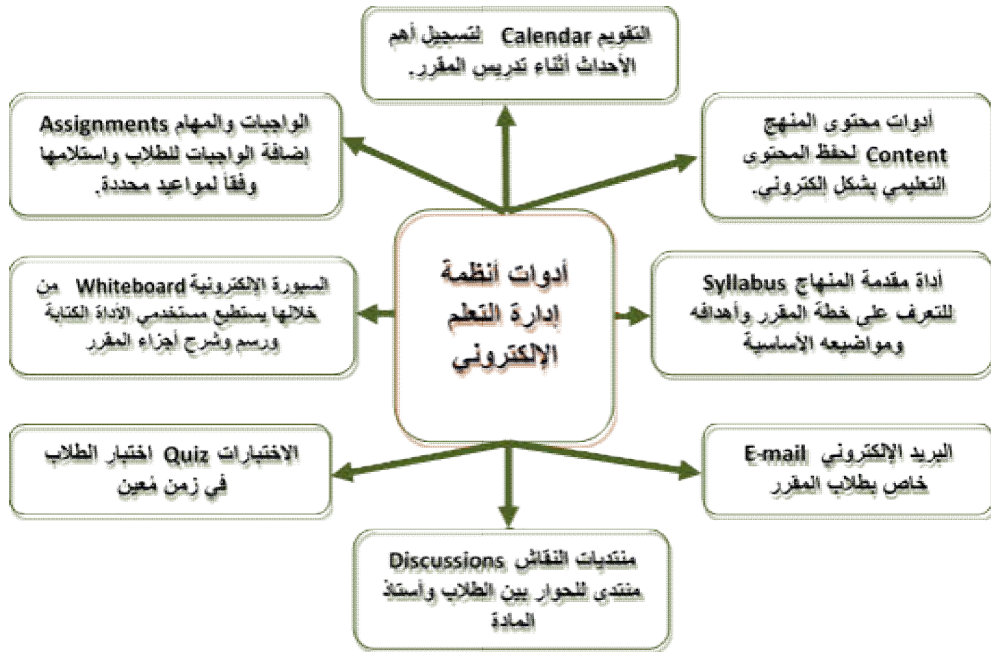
التقويم Calendar لتسجيل أهم الأحداث أثناء تدريس المقرر.

الواجبات والمهام Assignments إضافة الواجبات للطلاب واستلامها وفقاً لمواعيد محددة.

أدوات محتوى المنهج Content لحفظ المحتوى التعليمي بشكل الكتروني.

أدوات أنظمة إدارة التعلم الإلكتروني

السبورة الإلكترونية Whiteboard من خلالها يستطيع مستخدمي الأداة الكتابة ورسم وشرح أجزاء المقرر

أداة مقدمة المنهاج Syllabus للتعرف على خطة المقرر وأهدافه ومواضيعه الأساسية

الاختبارات Quiz اختبار الطلاب في زمن معين

البريد الإلكتروني E-mail خاص بطلاب المقرر

منتديات النقاش Discussions منتدى للحوار بين الطلاب وأستاذ المادة